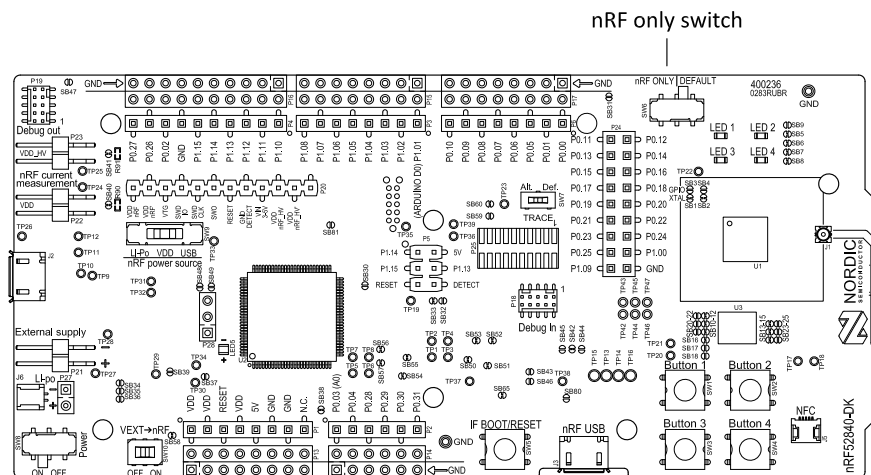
nRF only switch

P19 SB47 GND P16 P15 P17 GND
nRF ONLY DEFAULT
400236
0283RUBR
GND
SW6
Debug out
P23
VDD_HV
SB41
SB40
nRF current measurement
TP25
TP24
SB90
VDD
P22
TP26
TP12
TP11
TP10
TP9
J2
P0.27 P0.26 P0.02 GND P1.15 P1.14 P1.13 P1.12 P1.11 P1.10 P4
P1.08 P1.07 P1.06 P1.05 P1.04 P1.03 P1.02 P1.01 P3
P0.10 P0.09 P0.08 P0.07 P0.06 P0.05 P0.01 P0.00
SB31
P24
P0.11 P0.12
P0.13 P0.14
P0.15 P0.16
P0.17 P0.18
P0.19 P0.20
P0.21 P0.22
P0.23 P0.24
P0.25 P1.00
P1.09 GND
LED 1 LED 2 LED 3 LED 4
SB9 SB5 SB6 SB7 SB8
TP22
SB3 SB4 GPIO XTAL SB1 SB2
U1
NORDIC SEMICONDUCTOR
VDD VDD nRF VDD SWD IO SWD CLK SWO RESET GND DETECT VIN 5V VDD nRF VDD nRF_HV P20
Li-Po VDD USB
nRF power source
SW9
TP33
SB81
(ARDUINO D0)
TP35
SB60
SB59
TP23
Alt. Def.
TRACE
SW7
TP39
TP36
P25
P5
P1.14 5V
P1.15 P1.13
RESET DETECT
TP19
SB30
SB33 SB32
P18
Debug In
SB45 SB42 SB44
TP42 TP44 TP46
TP43 TP45 TP47
U3
SB10 SB12
SB11 SB15 SB25
TP21 TP20
SB16 SB17 SB18
TP17 TP18
TP31 TP32
SB48 SB49
P28
LED5
External supply
TP28
TP27
J6 Li-po P27
SB34 SB35 SB36
TP29
TP34
SB39 SB37
TP30
TP7 TP8 TP5 TP6
SB56 SB57
TP2 TP4 TP1 TP3
SB53 SB52
SB55 SB54
SB50 SB51
TP37
SB43 SB46 TP38
SB65
SB80
TP13 TP14 TP15 TP16
Button 1 Button 2 Button 3 Button 4
SW1 SW2 SW3 SW4
NFC J5
nRF52840-DK
Power
SW8
ON OFF
VEXT→nRF
SW10
OFF ON
SB58
VDD VDD RESET VDD 5V GND GND N.C. P1
SB38
P0.03 (A0) P0.04 P0.28 P0.29 P0.30 P0.31 P2
P13 P14
GND
GND
IF BOOT/RESET
SW5
nRF USB
J3